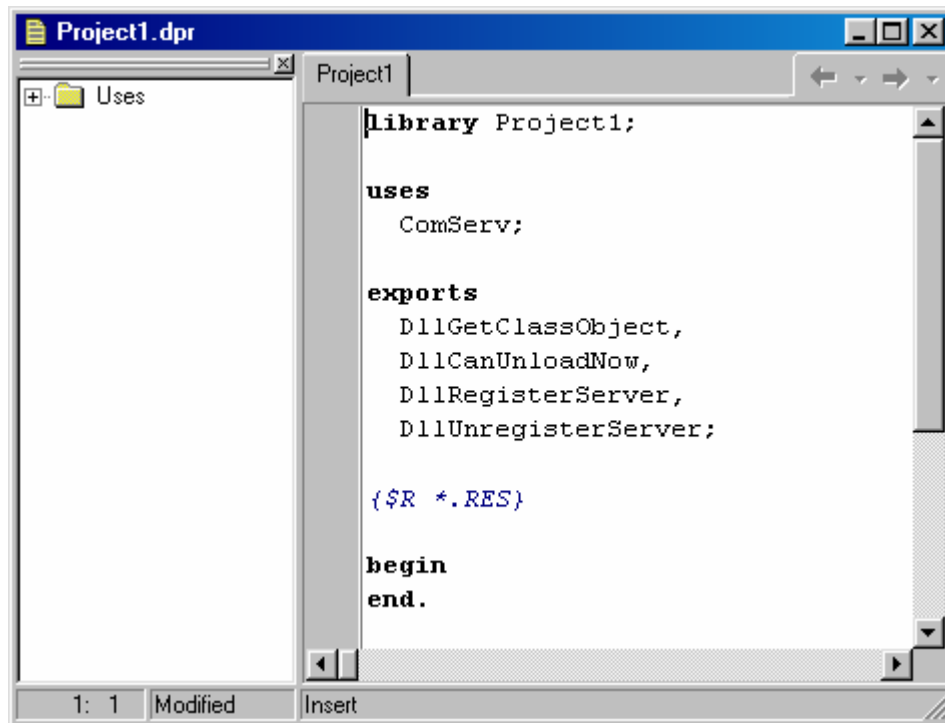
Project1.dpr

Uses

Project1

library Project1;

uses
  ComServ;

exports
  DllGetClassObject,
  DllCanUnloadNow,
  DllRegisterServer,
  DllUnregisterServer;

{$R *.RES}

begin
end.

1: 1 Modified Insert